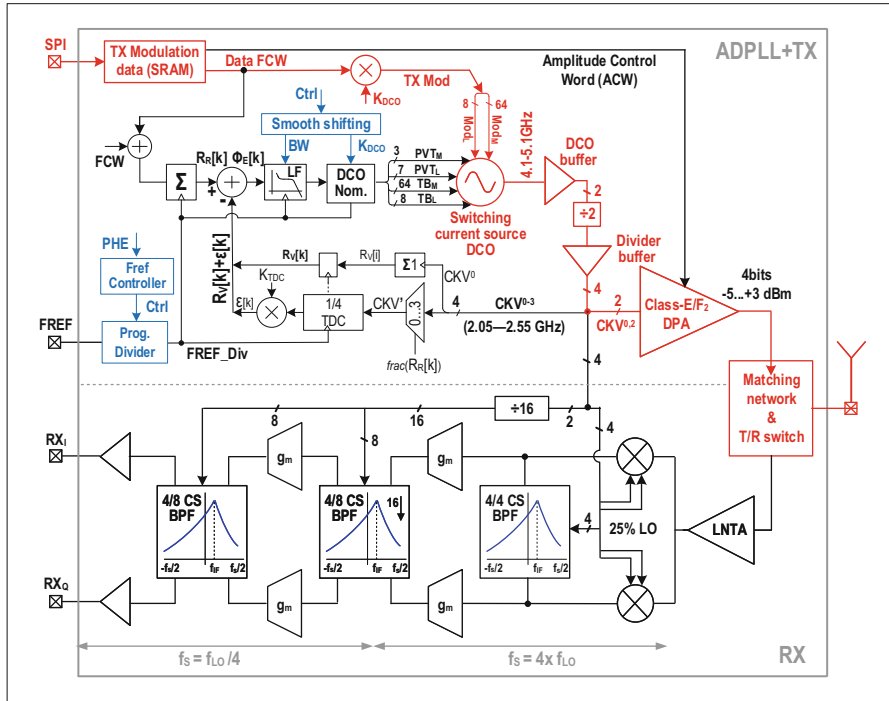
ADPLL+TX

SPI

TX Modulation data (SRAM)

Data FCW

TX Mod

$K_{DCO}$

Amplitude Control Word (ACW)

8 Mod

64 Mod

4.1-5.1GHz

Ctrl

Smooth shifting

BW

$K_{DCO}$

FCW

$R_R[k]$ $\Phi_E[k]$

Σ

+

-

LF

DCO Nom.

3 $PVT_M$

7 $PVT_L$

64 $TB_M$

8 $TB_L$

DCO buffer

2

÷2

Switching current source DCO

PHE

Fref Controller

Ctrl

Prog. Divider

FREF

FREF_Div

$R_V[k]+\varepsilon[k]$

$R_V[k]$

$R_V[i]$

Σ1

$CKV^0$

$K_{TDC}$

$\varepsilon[k]$

1/4 TDC

$CKV'$

0...3

4

$CKV^{0-3}$

(2.05—2.55 GHz)

$frac(R_R[k])$

Divider buffer

4

2

$CKV^{0,2}$

4bits -5...+3 dBm

Class-E/$F_2$ DPA

4

Matching network & T/R switch

8

16

÷16

2

4

8

$RX_I$

$g_m$

$g_m$

4/8 CS BPF

4/8 CS BPF

16

4/4 CS BPF

4

25% LO

LNTA

$-f_s/2$ $f_{IF}$ $f_s/2$

$-f_s/2$ $f_{IF}$ $f_s/2$

$-f_s/2$ $f_{IF}$ $f_s/2$

$RX_Q$

$g_m$

$g_m$

$f_S = f_{LO}/4$

$f_S = 4x\ f_{LO}$

RX